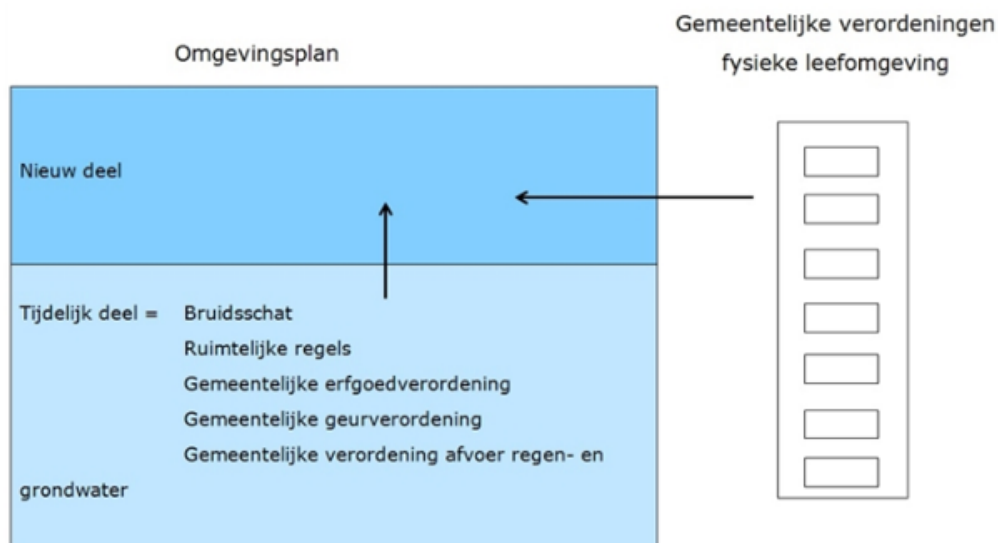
Omgevingsplan

Gemeentelijke verordeningen fysieke leefomgeving

Nieuw deel

Tijdelijk deel = Bruidsschat
Ruimtelijke regels
Gemeentelijke erfgoedverordening
Gemeentelijke geurverordening
Gemeentelijke verordening afvoer regen- en grondwater